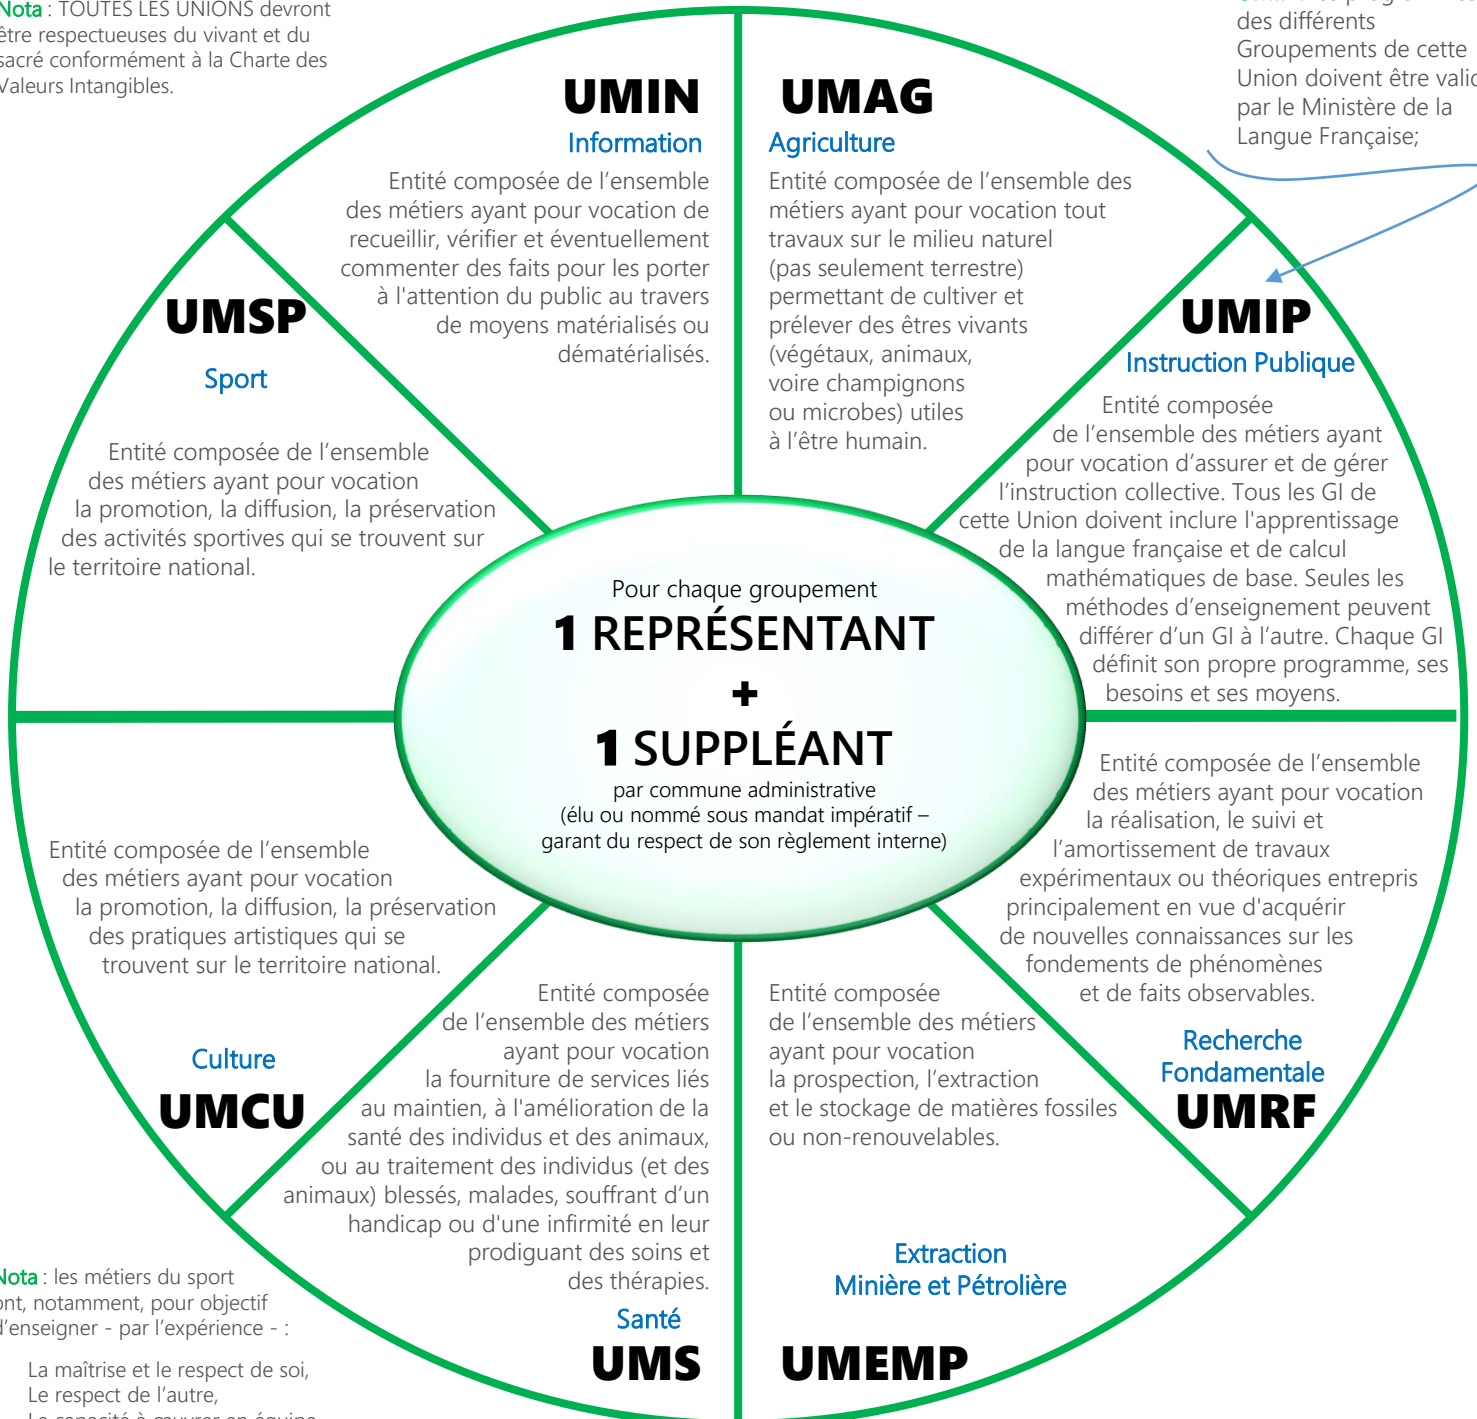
Nota : TOUTES LES UNIONS devront être respectueuses du vivant et du sacré conformément à la Charte des Valeurs Intangibles.

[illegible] des différents Groupements de cette Union doivent être vali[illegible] par le Ministère de la Langue Française;

UMIN
Information
Entité composée de l'ensemble des métiers ayant pour vocation de recueillir, vérifier et éventuellement commenter des faits pour les porter à l'attention du public au travers de moyens matérialisés ou dématérialisés.

UMAG
Agriculture
Entité composée de l'ensemble des métiers ayant pour vocation tout travaux sur le milieu naturel (pas seulement terrestre) permettant de cultiver et prélever des êtres vivants (végétaux, animaux, voire champignons ou microbes) utiles à l'être humain.

UMSP
Sport
Entité composée de l'ensemble des métiers ayant pour vocation la promotion, la diffusion, la préservation des activités sportives qui se trouvent sur le territoire national.

UMIP
Instruction Publique
Entité composée de l'ensemble des métiers ayant pour vocation d'assurer et de gérer l'instruction collective. Tous les GI de cette Union doivent inclure l'apprentissage de la langue française et de calcul mathématiques de base. Seules les méthodes d'enseignement peuvent différer d'un GI à l'autre. Chaque GI définit son propre programme, ses besoins et ses moyens.

Pour chaque groupement
1 REPRÉSENTANT
+
1 SUPPLÉANT
par commune administrative
(élu ou nommé sous mandat impératif – garant du respect de son règlement interne)

Entité composée de l'ensemble des métiers ayant pour vocation la promotion, la diffusion, la préservation des pratiques artistiques qui se trouvent sur le territoire national.
Culture
UMCU

Entité composée de l'ensemble des métiers ayant pour vocation la réalisation, le suivi et l'amortissement de travaux expérimentaux ou théoriques entrepris principalement en vue d'acquérir de nouvelles connaissances sur les fondements de phénomènes et de faits observables.
Recherche Fondamentale
UMRF

Entité composée de l'ensemble des métiers ayant pour vocation la fourniture de services liés au maintien, à l'amélioration de la santé des individus et des animaux, ou au traitement des individus (et des animaux) blessés, malades, souffrant d'un handicap ou d'une infirmité en leur prodiguant des soins et des thérapies.
Santé
UMS

Entité composée de l'ensemble des métiers ayant pour vocation la prospection, l'extraction et le stockage de matières fossiles ou non-renouvelables.
Extraction Minière et Pétrolière
UMEMP

Nota : les métiers du sport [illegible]nt, notamment, pour objectif d'enseigner - par l'expérience - :
La maîtrise et le respect de soi,
Le respect de l'autre,
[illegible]